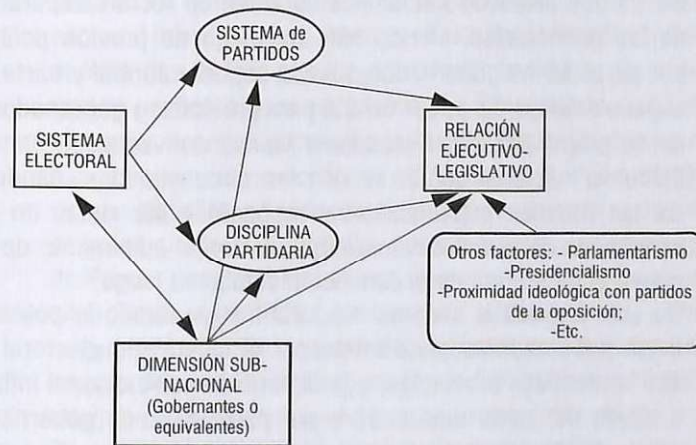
SISTEMA de PARTIDOS

SISTEMA ELECTORAL

RELACIÓN EJECUTIVO-LEGISLATIVO

DISCIPLINA PARTIDARIA

Otros factores: - Parlamentarismo
-Presidencialismo
-Proximidad ideológica con partidos de la oposición;
-Etc.

DIMENSIÓN SUB-NACIONAL (Gobernantes o equivalentes)